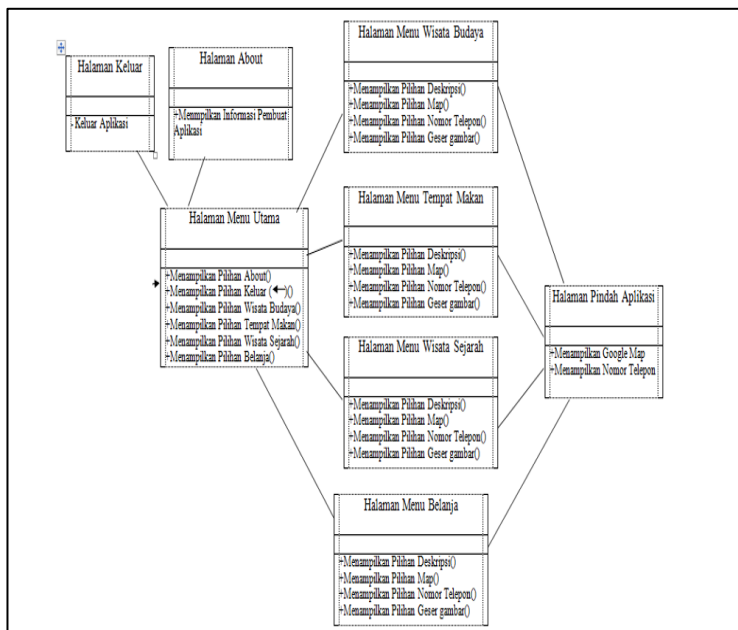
Halaman Keluar

-Keluar Aplikasi

Halaman About

+Memmpilkan Informasi Pembuat Aplikasi

Halaman Menu Wisata Budaya

+Menampilkan Pilihan Deskrips()
+Menampilkan Pilihan Map()
+Menampilkan Pilihan Nomor Telepon()
+Menampilkan Pilihan Geser gambar()

Halaman Menu Utama

+Menampilkan Pilihan About()
+Menampilkan Pilihan Keluar (←)()
+Menampilkan Pilihan Wisata Budaya()
+Menampilkan Pilihan Tempat Makan()
+Menampilkan Pilihan Wisata Sejarah()
+Menampilkan Pilihan Belanja()

Halaman Menu Tempat Makan

+Menampilkan Pilihan Deskrips()
+Menampilkan Pilihan Map()
+Menampilkan Pilihan Nomor Telepon()
+Menampilkan Pilihan Geser gambar()

Halaman Pindah Aplikasi

+Menampilkan Google Map
+Menampilkan Nomor Telepon

Halaman Menu Wisata Sejarah

+Menampilkan Pilihan Deskrips()
+Menampilkan Pilihan Map()
+Menampilkan Pilihan Nomor Telepon()
+Menampilkan Pilihan Geser gambar()

Halaman Menu Belanja

+Menampilkan Pilihan Deskripsi()
+Menampilkan Pilihan Map()
+Menampilkan Pilihan Nomor Telepon()
+Menampilkan Pilihan Geser gambar()